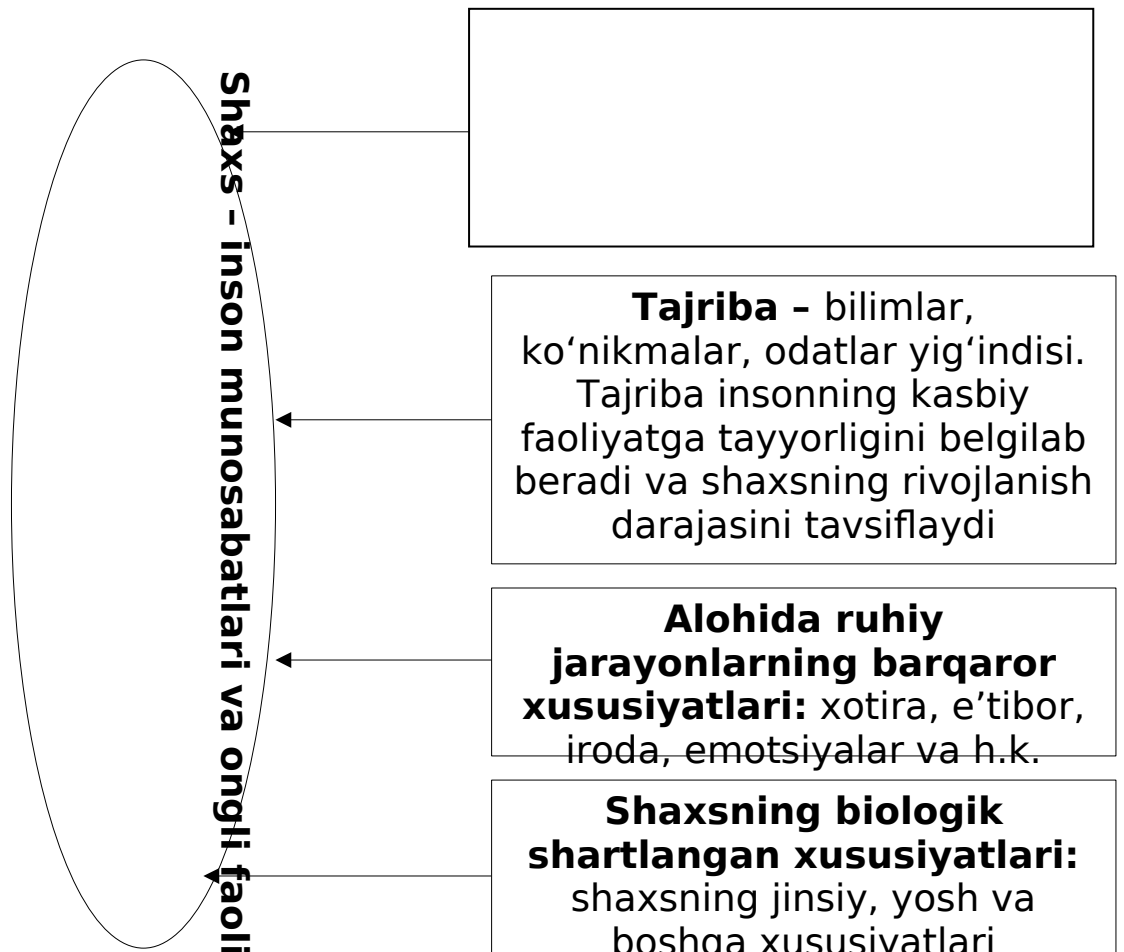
**Shaxs – inson munosabatlari va ongli faoli**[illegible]

**Tajriba –** bilimlar, ko‘nikmalar, odatlar yig‘indisi. Tajriba insonning kasbiy faoliyatga tayyorligini belgilab beradi va shaxsning rivojlanish darajasini tavsiflaydi

**Alohida ruhiy jarayonlarning barqaror xususiyatlari:** xotira, e’tibor, iroda, emotsiyalar va h.k.

**Shaxsning biologik shartlangan xususiyatlari:** shaxsning jinsiy, yosh va boshqa xususiyatlari